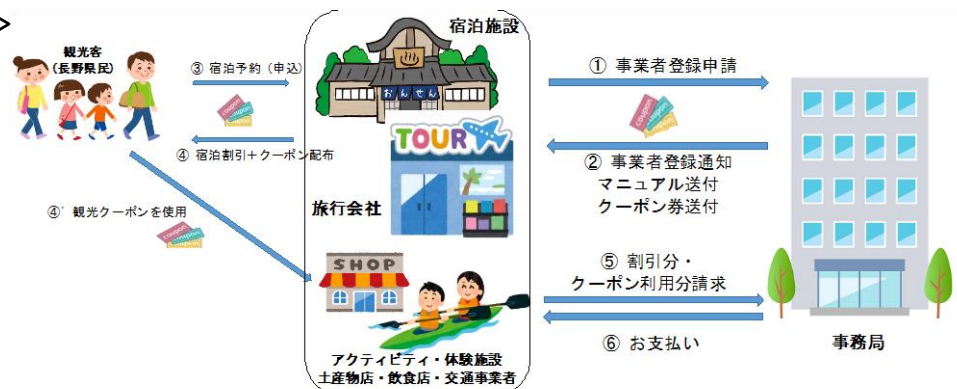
>

観光客
（長野県民）

③ 宿泊予約（申込）

coupon

④ 宿泊割引＋クーポン配布

④' 観光クーポンを使用

coupon

宿泊施設

おんせん

TOUR

旅行会社

SHOP

アクティビティ・体験施設
土産物店・飲食店・交通事業者

① 事業者登録申請

coupon

② 事業者登録通知
マニュアル送付
クーポン券送付

⑤ 割引分・
クーポン利用分請求

⑥ お支払い

事務局